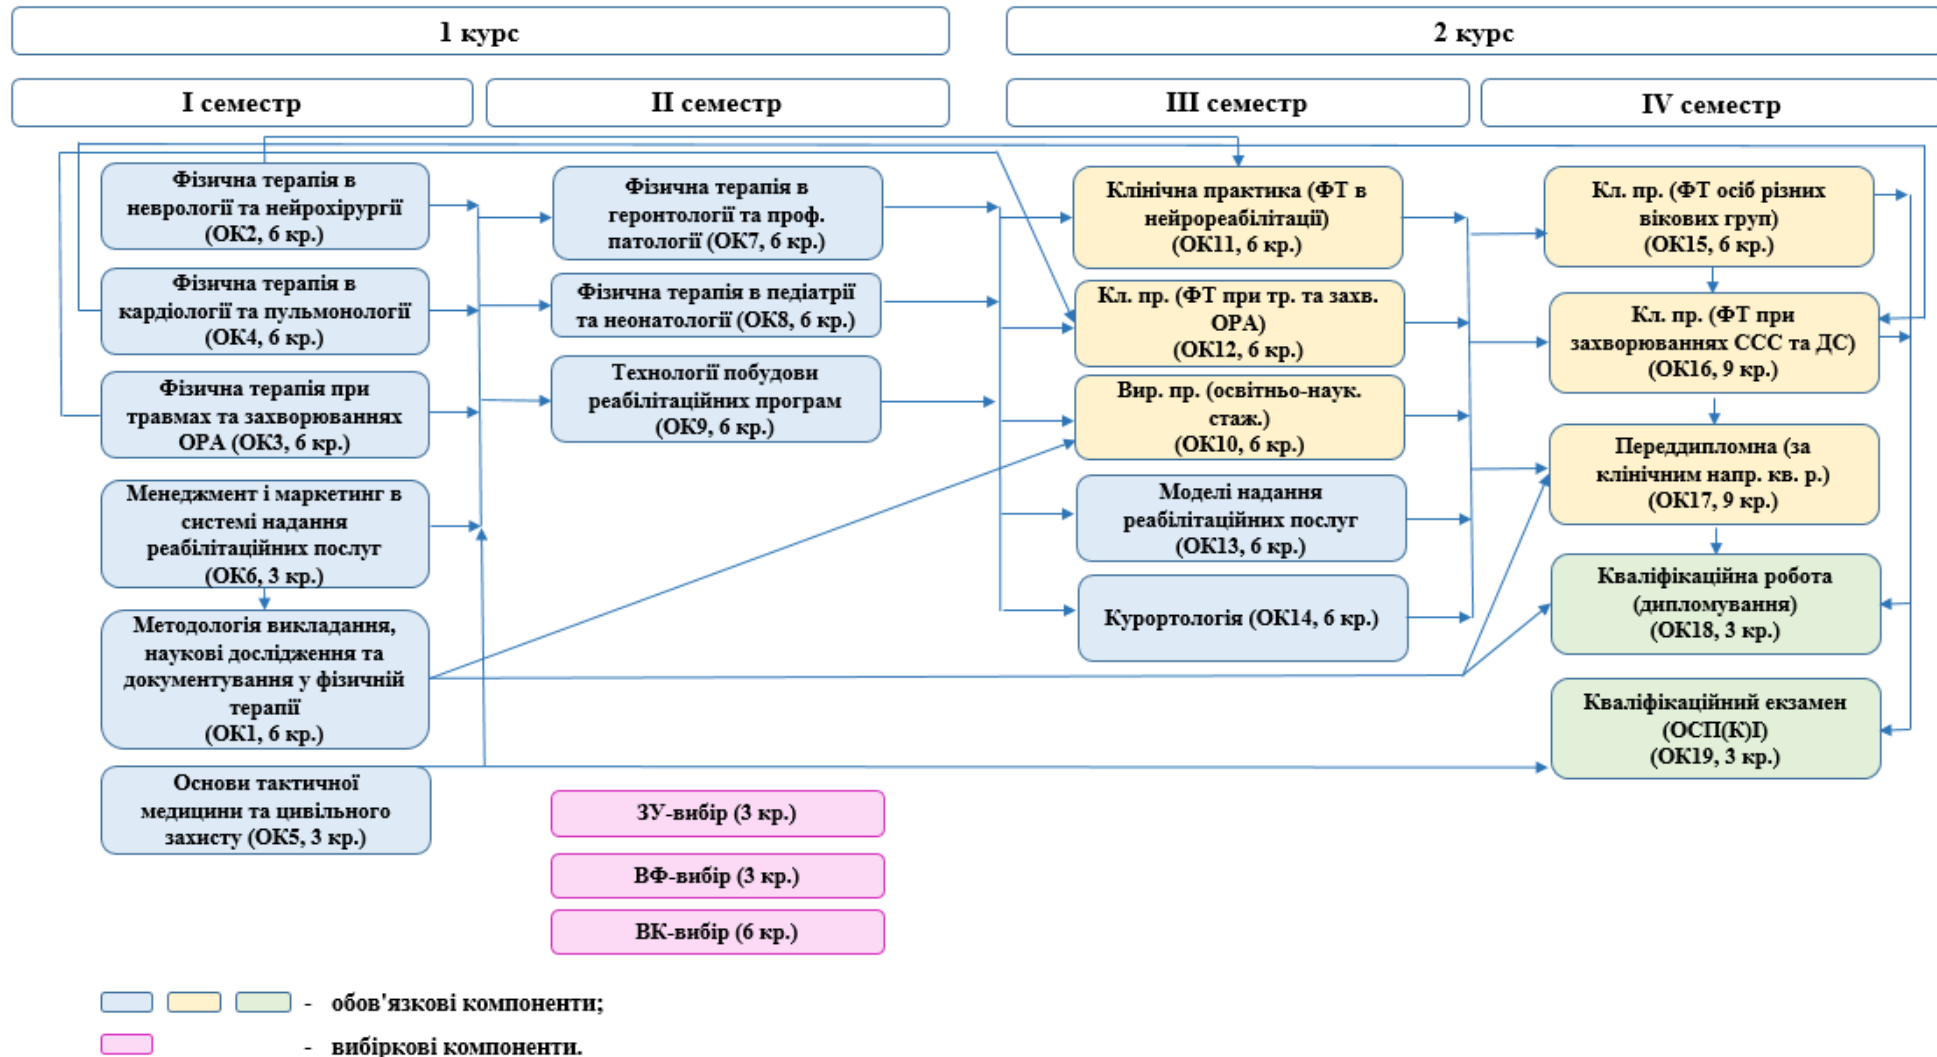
1 курс

2 курс

І семестр

ІІ семестр

ІІІ семестр

IV семестр

Фізична терапія в неврології та нейрохірургії (ОК2, 6 кр.)

Фізична терапія в кардіології та пульмонології (ОК4, 6 кр.)

Фізична терапія при травмах та захворюваннях ОРА (ОК3, 6 кр.)

Менеджмент і маркетинг в системі надання реабілітаційних послуг (ОК6, 3 кр.)

Методологія викладання, наукові дослідження та документування у фізичній терапії (ОК1, 6 кр.)

Основи тактичної медицини та цивільного захисту (ОК5, 3 кр.)

Фізична терапія в геронтології та проф. патології (ОК7, 6 кр.)

Фізична терапія в педіатрії та неонатології (ОК8, 6 кр.)

Технології побудови реабілітаційних програм (ОК9, 6 кр.)

ЗУ-вибір (3 кр.)

ВФ-вибір (3 кр.)

ВК-вибір (6 кр.)

Клінічна практика (ФТ в нейрореабілітації) (ОК11, 6 кр.)

Кл. пр. (ФТ при тр. та захв. ОРА) (ОК12, 6 кр.)

Вир. пр. (освітньо-наук. стаж.) (ОК10, 6 кр.)

Моделі надання реабілітаційних послуг (ОК13, 6 кр.)

Курортологія (ОК14, 6 кр.)

Кл. пр. (ФТ осіб різних вікових груп) (ОК15, 6 кр.)

Кл. пр. (ФТ при захворюваннях ССС та ДС) (ОК16, 9 кр.)

Переддипломна (за клінічним напр. кв. р.) (ОК17, 9 кр.)

Кваліфікаційна робота (дипломування) (ОК18, 3 кр.)

Кваліфікаційний екзамен (ОСП(К)І) (ОК19, 3 кр.)

- обов'язкові компоненти;

- вибіркові компоненти.